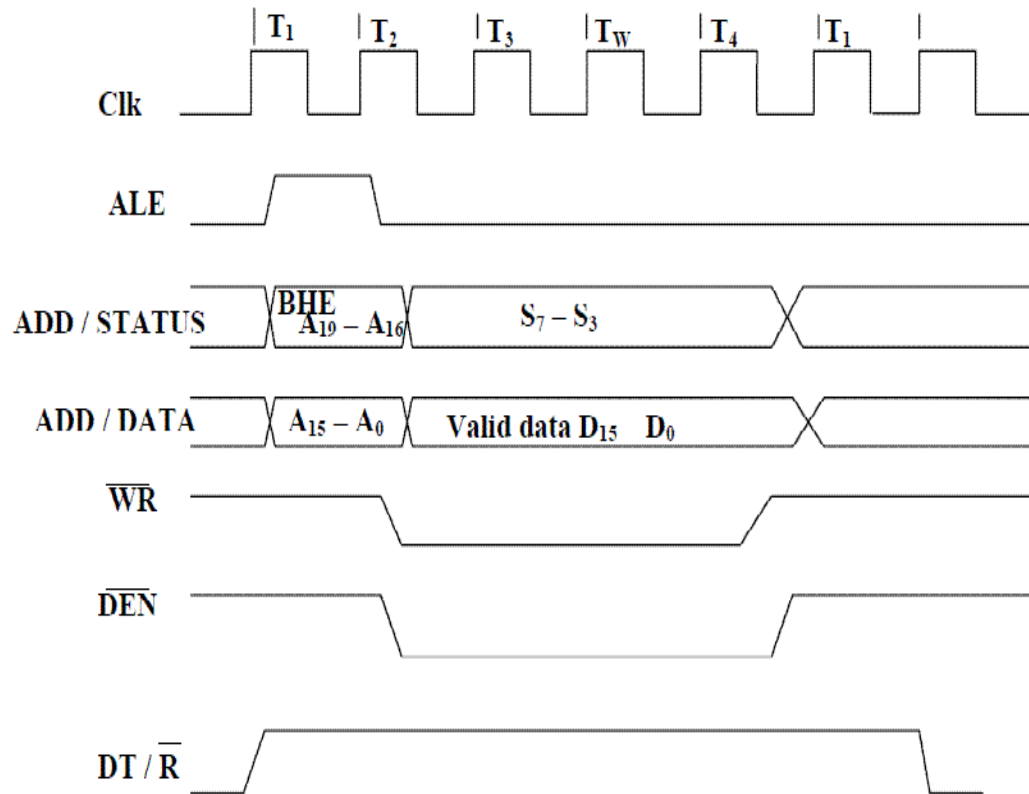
$T_1$ $T_2$ $T_3$ $T_W$ $T_4$ $T_1$

Clk

ALE

ADD / STATUS BHE $A_{19} – A_{16}$ $S_7 – S_3$

ADD / DATA $A_{15} – A_0$ Valid data $D_{15}$ $D_0$

$\overline{WR}$

$\overline{DEN}$

DT / $\overline{R}$